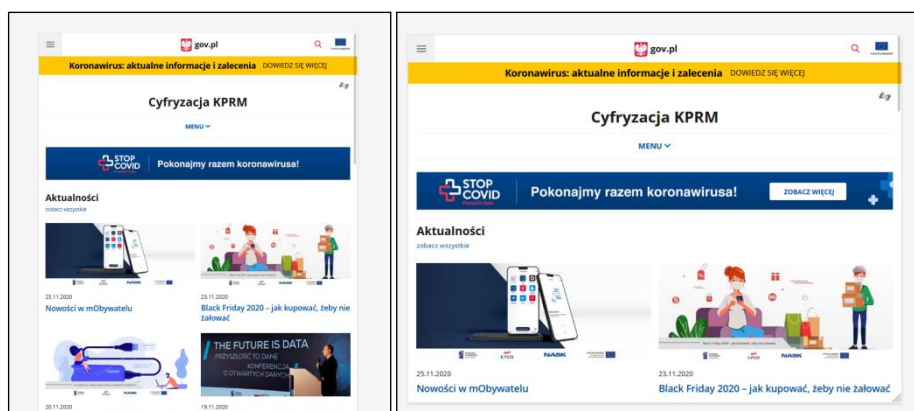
gov.pl

Koronawirus: aktualne informacje i zalecenia DOWIEDZ SIĘ WIĘCEJ

Cyfryzacja KPRM

MENU

STOP COVID

Pokonajmy razem koronawirusa!

Aktualności

zobacz wszystkie

25.11.2020

Nowości w mObywatelu

23.11.2020

Black Friday 2020 – jak kupować, żeby nie żałować

THE FUTURE IS DATA

PRZYSZŁOŚĆ TO DANE

KONFERENCJA O OTWARTYCH DANYCH

20.11.2020

19.11.2020

gov.pl

Koronawirus: aktualne informacje i zalecenia DOWIEDZ SIĘ WIĘCEJ

Cyfryzacja KPRM

MENU

STOP COVID

Pokonajmy razem koronawirusa!

ZOBACZ WIĘCEJ

Aktualności

zobacz wszystkie

NASK

25.11.2020

Nowości w mObywatelu

NASK

23.11.2020

Black Friday 2020 – jak kupować, żeby nie żałować